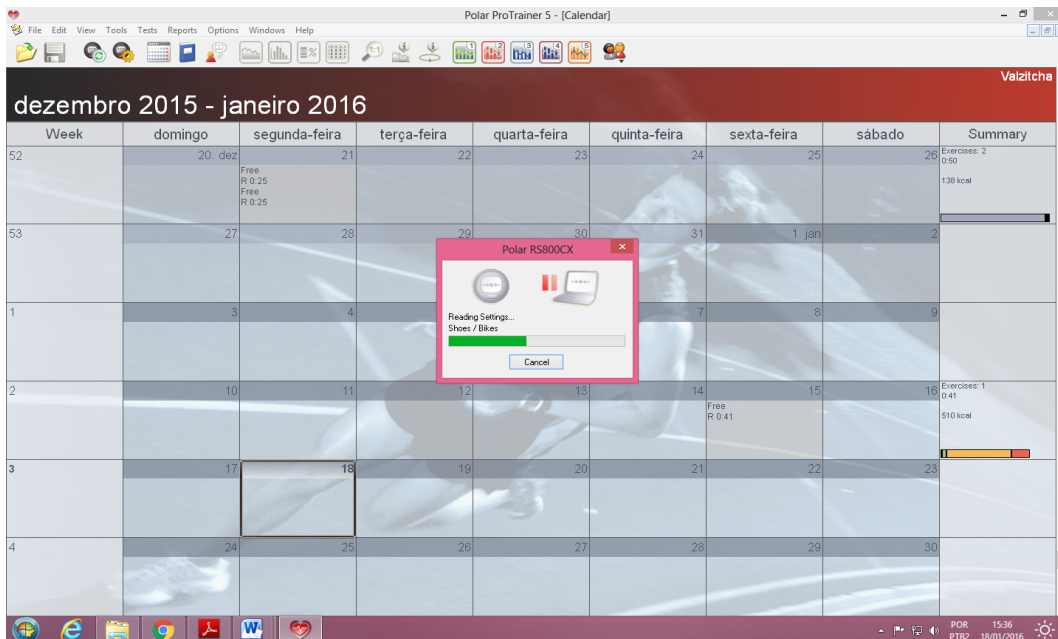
Polar ProTrainer 5 - [Calendar]

File Edit View Tools Tests Reports Options Windows Help

Valzitcha

dezembro 2015 - janeiro 2016

| Week | domingo | segunda-feira | terça-feira | quarta-feira | quinta-feira | sexta-feira | sábado | Summary |
|---|---|---|---|---|---|---|---|---|
| 52 | 20. dez | 21 Free R 0:25 Free R 0:25 | 22 | 23 | 24 | 25 | 26 | Exercises: 2 0:50 138 kcal |
| 53 | 27 | 28 | 29 | 30 | 31 | 1. jan | 2 | |
| 1 | 3 | 4 | | | 7 | 8 | 9 | |
| 2 | 10 | 11 | 12 | 13 | 14 | 15 Free R 0:41 | 16 | Exercises: 1 0:41 510 kcal |
| 3 | 17 | 18 | 19 | 20 | 21 | 22 | 23 | |
| 4 | 24 | 25 | 26 | 27 | 28 | 29 | 30 | |

Polar RS800CX

Reading Settings...
Shoes / Bikes

Cancel

POR PTB2 15:36 18/01/2016